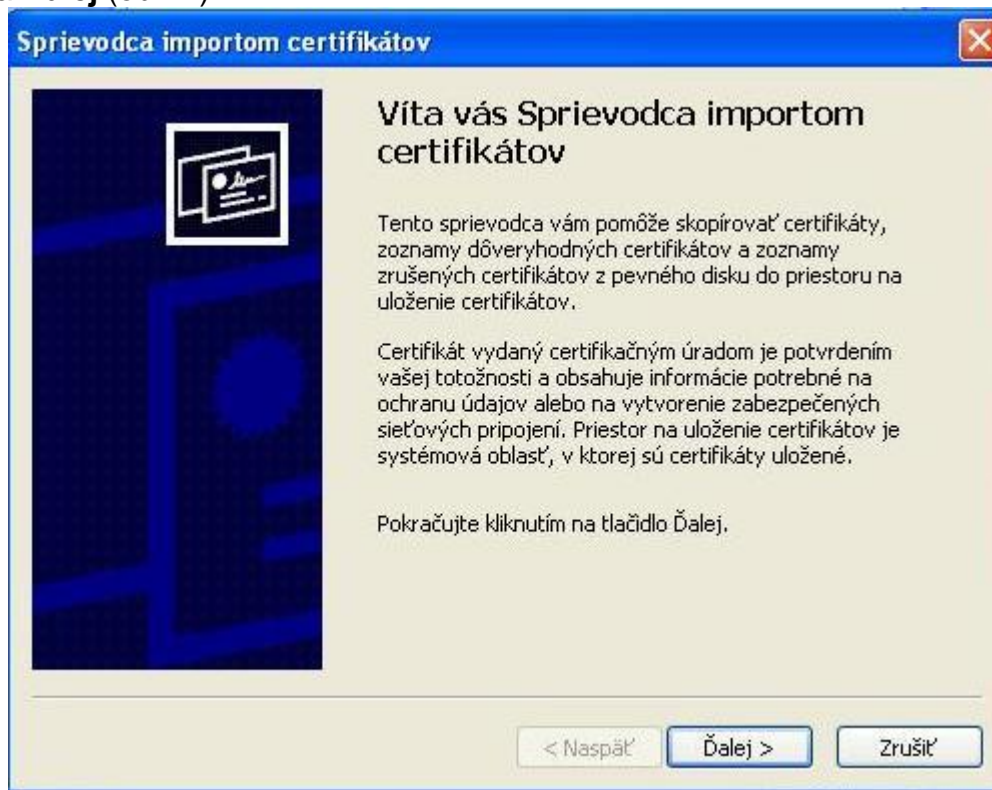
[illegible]

Sprievodca importom certifikátov

Víta vás Sprievodca importom certifikátov

Tento sprievodca vám pomôže skopírovať certifikáty, zoznamy dôveryhodných certifikátov a zoznamy zrušených certifikátov z pevného disku do priestoru na uloženie certifikátov.

Certifikát vydaný certifikačným úradom je potvrdením vašej totožnosti a obsahuje informácie potrebné na ochranu údajov alebo na vytvorenie zabezpečených sieťových pripojení. Priestor na uloženie certifikátov je systémová oblasť, v ktorej sú certifikáty uložené.

Pokračujte kliknutím na tlačidlo Ďalej.

< Naspäť
Ďalej >
Zrušiť